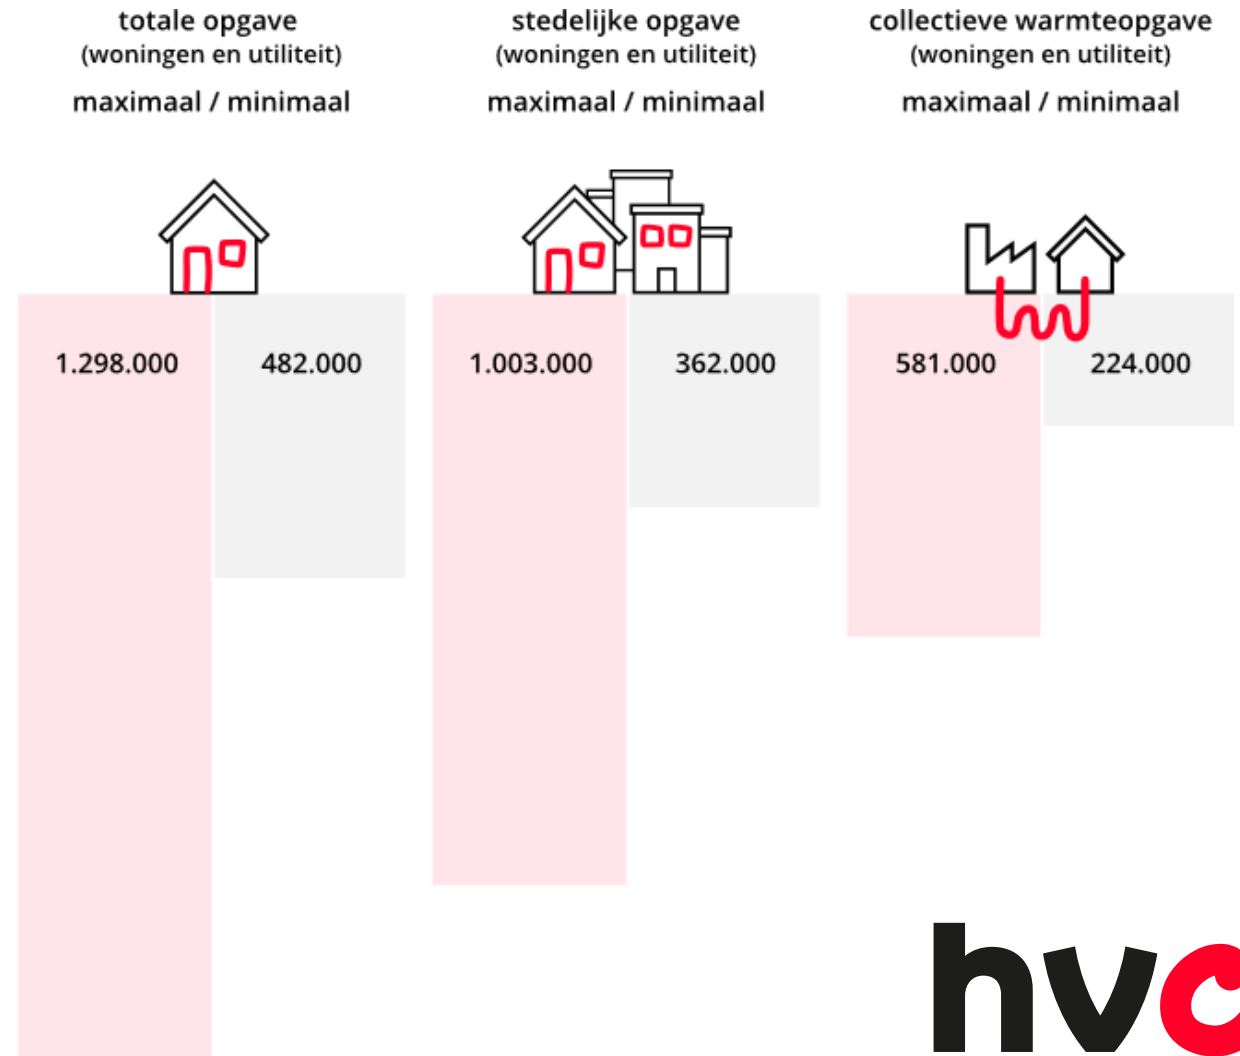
totale opgave
(woningen en utiliteit)
maximaal / minimaal

1.298.000

482.000

stedelijke opgave
(woningen en utiliteit)
maximaal / minimaal

1.003.000

362.000

collectieve warmteopgave
(woningen en utiliteit)
maximaal / minimaal

581.000

224.000

hvc